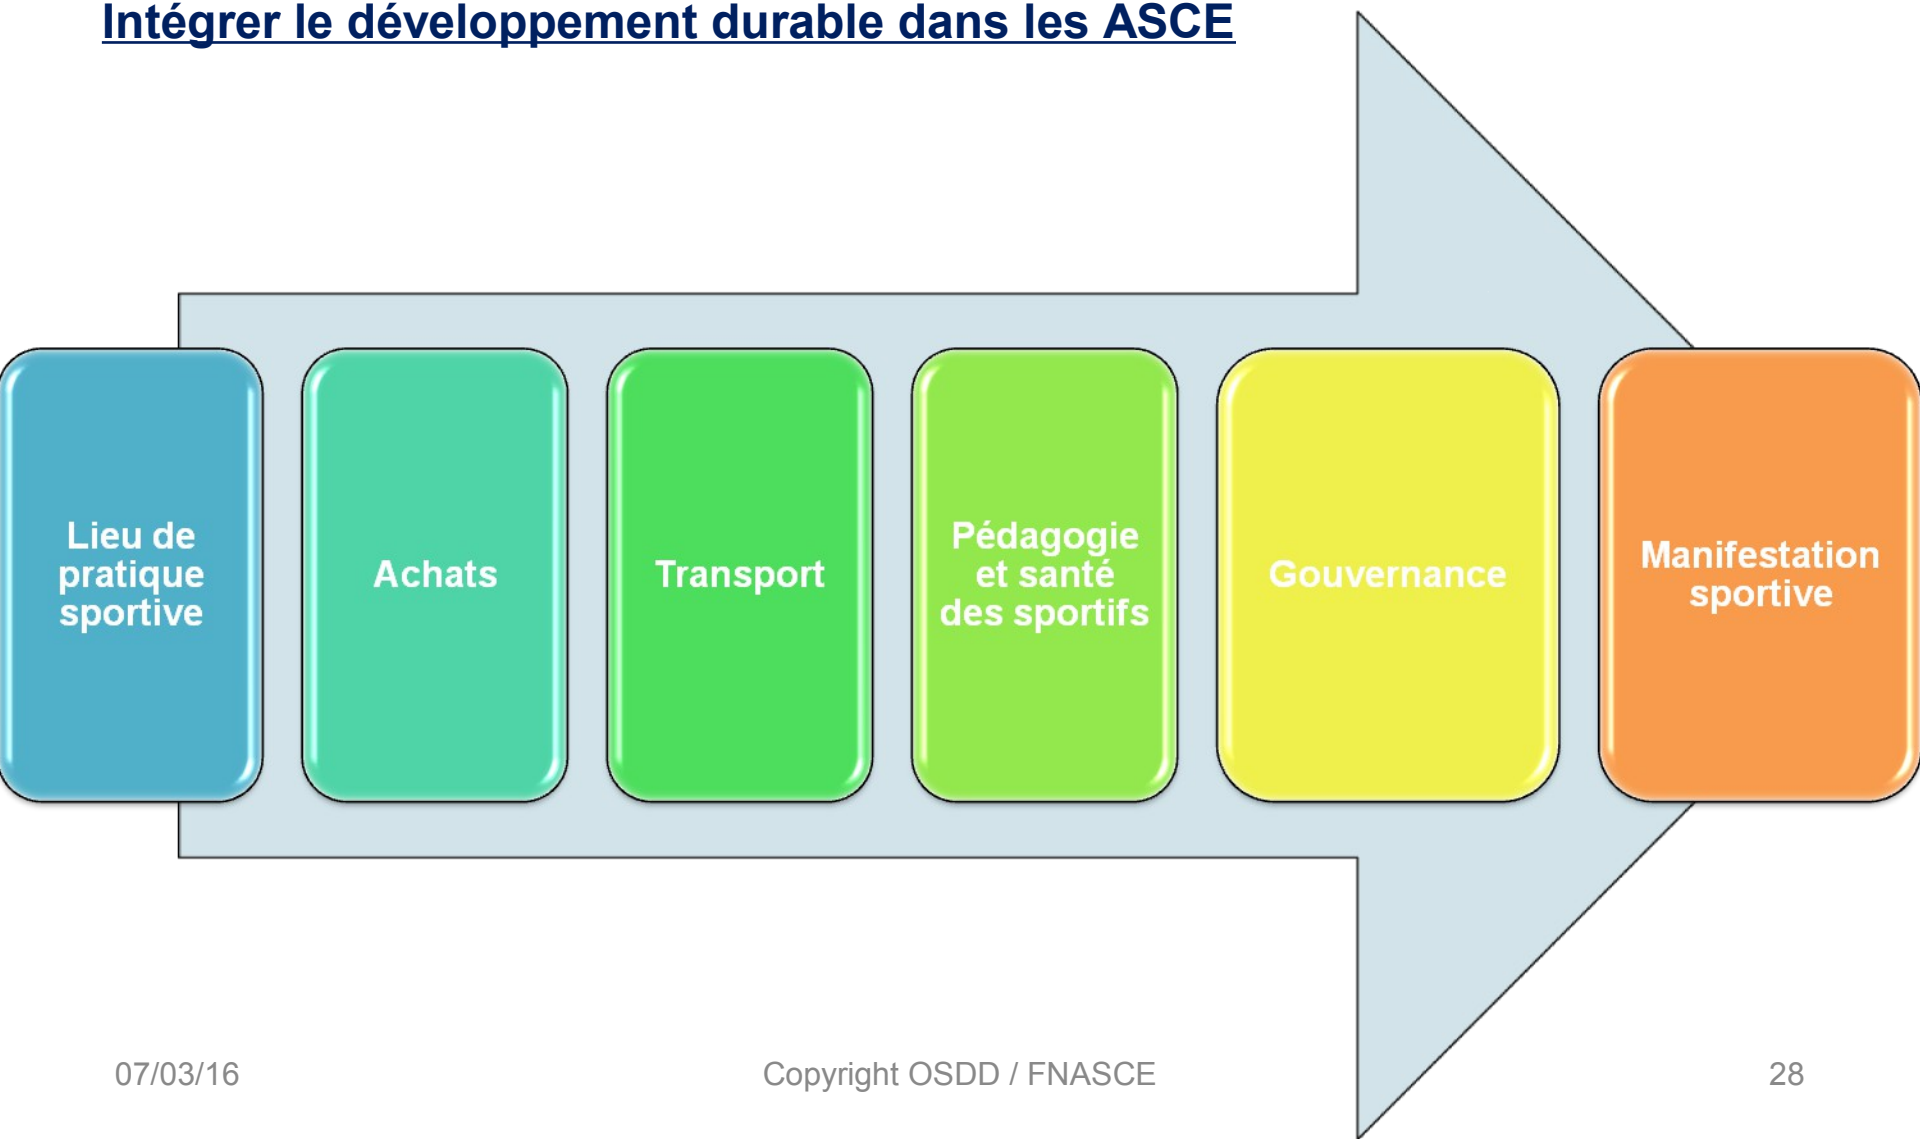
Intégrer le développement durable dans les ASCE

Lieu de pratique sportive

Achats

Transport

Pédagogie et santé des sportifs

Gouvernance

Manifestation sportive

07/03/16

Copyright OSDD / FNASCE

28